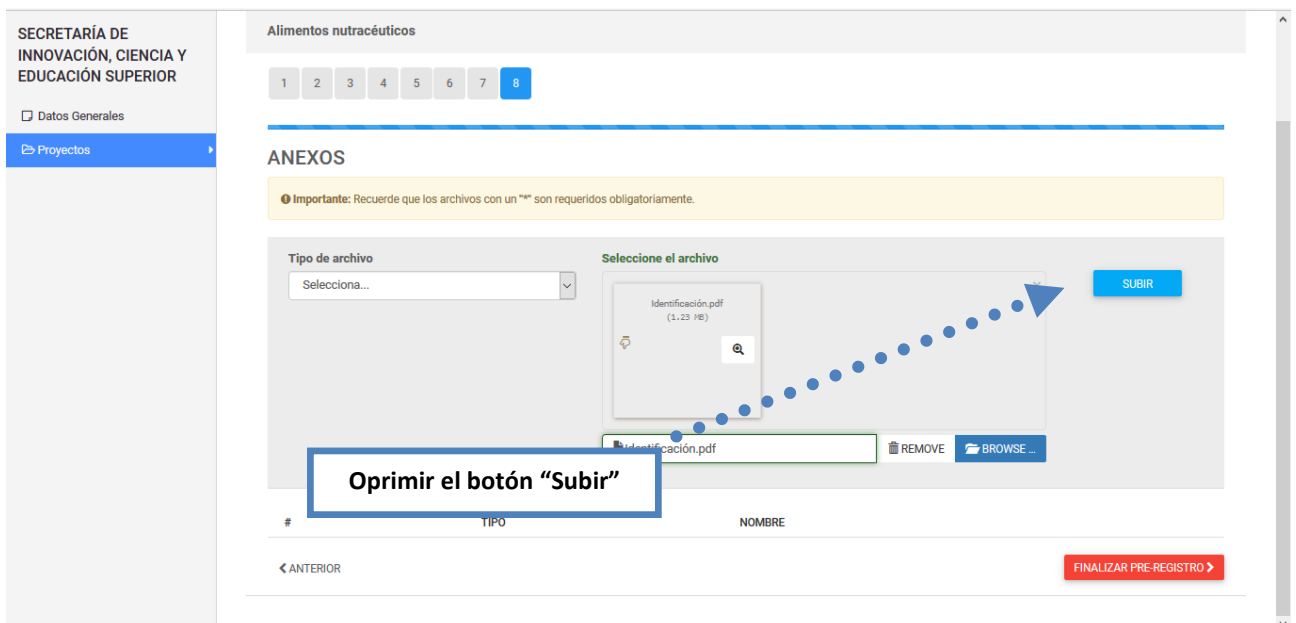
SECRETARÍA DE INNOVACIÓN, CIENCIA Y EDUCACIÓN SUPERIOR

Datos Generales

Proyectos

Alimentos nutracéuticos

1 2 3 4 5 6 7 8

ANEXOS

Importante: Recuerde que los archivos con un "*" son requeridos obligatoriamente.

Tipo de archivo

Selecciona...

Seleccione el archivo

Identificación.pdf
(1.23 MB)

SUBIR

Identificación.pdf

REMOVE

BROWSE ...

Oprimir el botón "Subir"

#

TIPO

NOMBRE

ANTERIOR

FINALIZAR PRE-REGISTRO